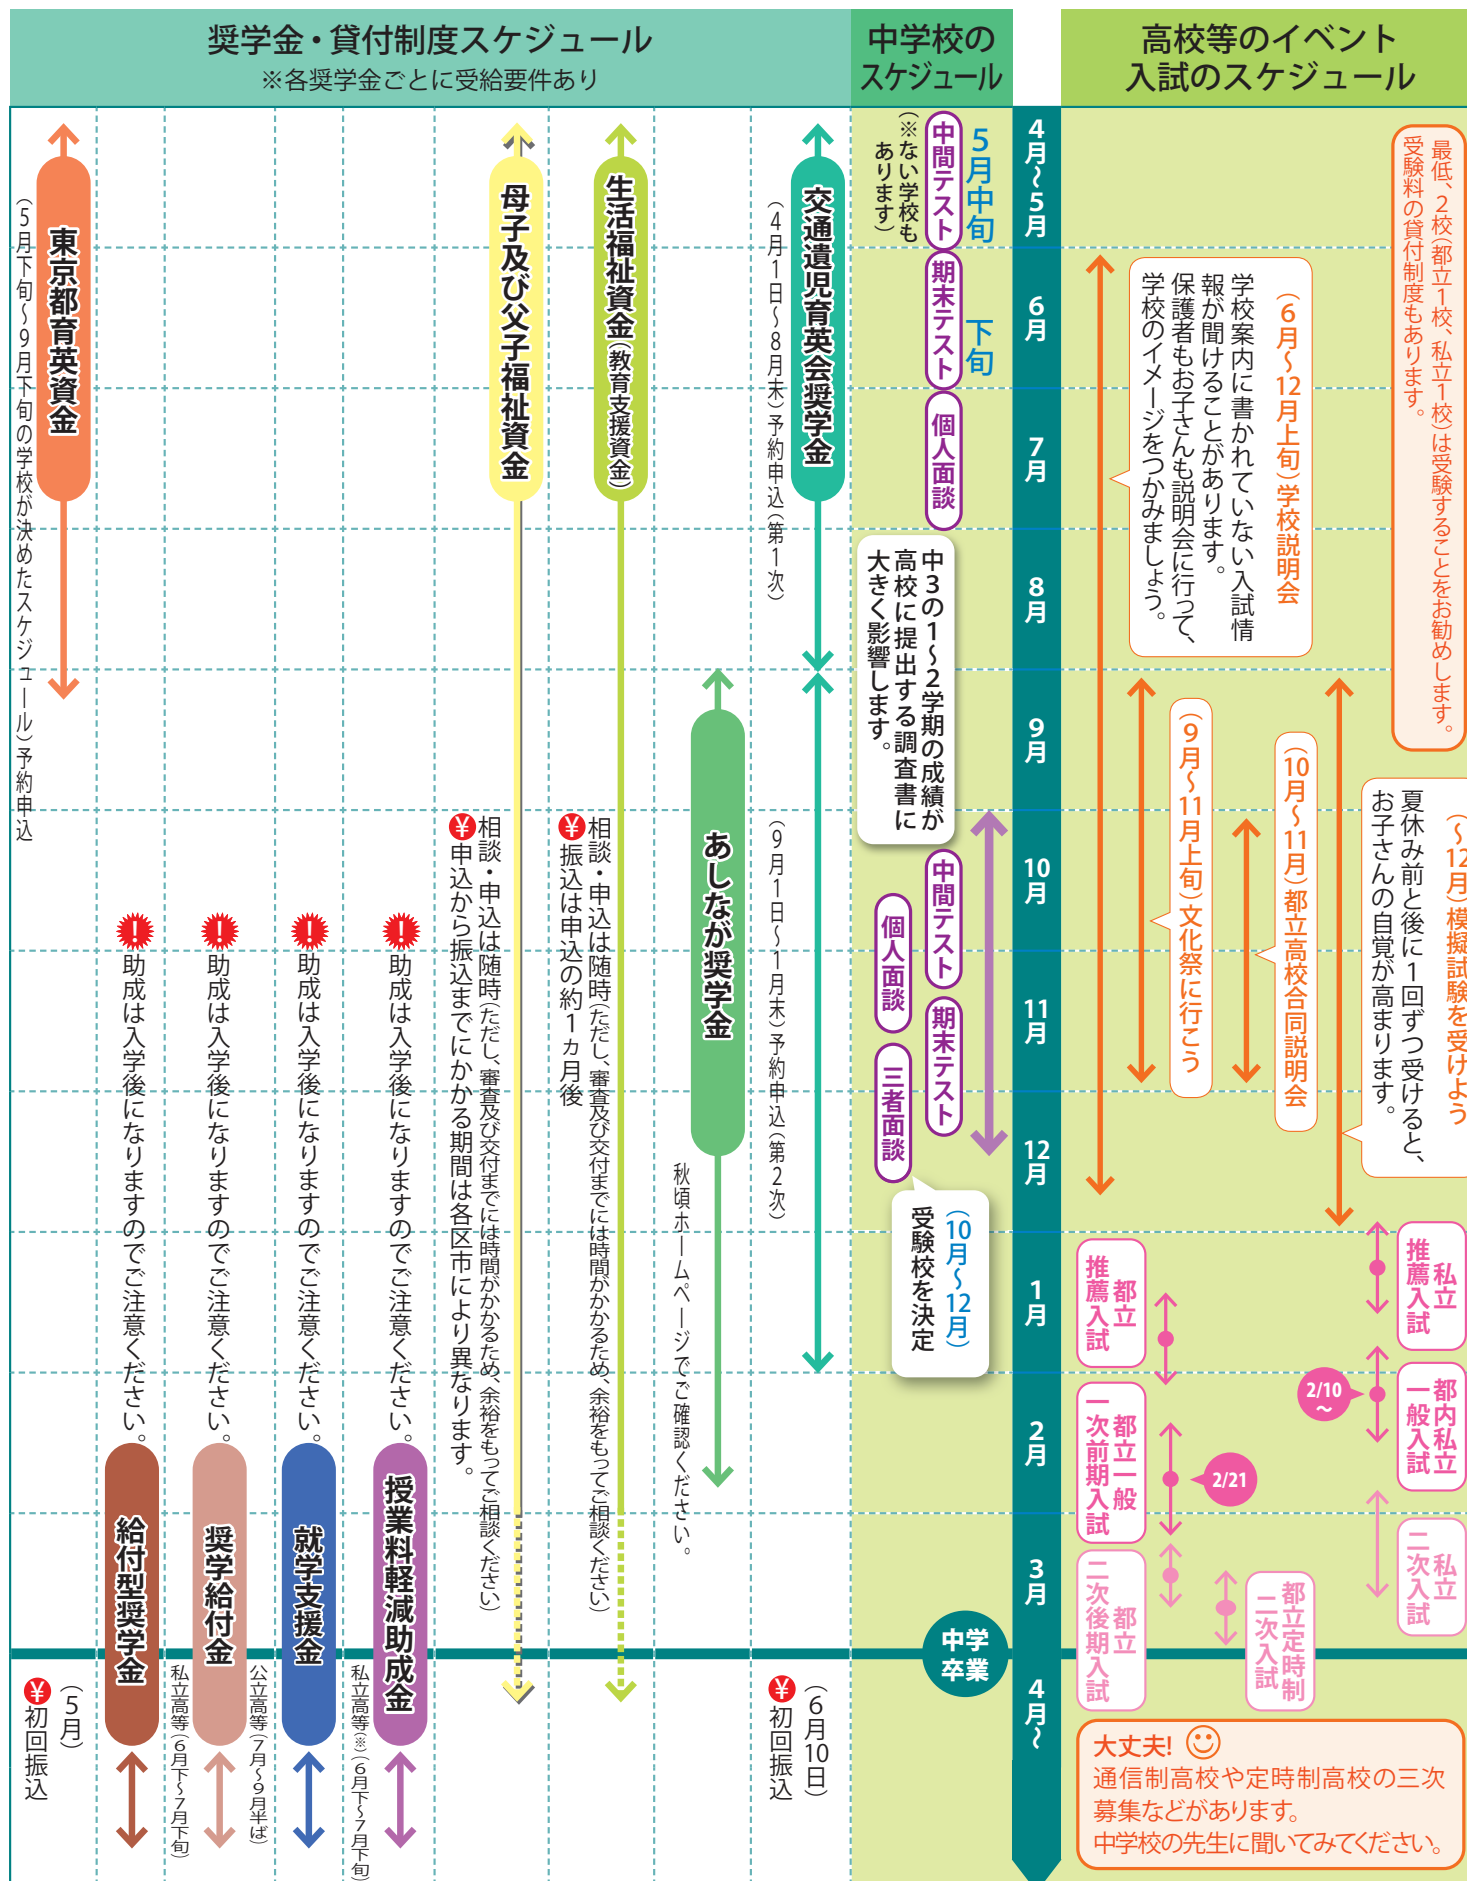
奨学金・貸付制度スケジュール
※各奨学金ごとに受給要件あり

中学校のスケジュール

高校等のイベント 入試のスケジュール

4月～5月
6月
7月
8月
9月
10月
11月
12月
1月
2月
3月
4月～

東京都育英資金
(5月下旬～9月下旬の学校が決めたスケジュール)予約申込
(5月)
初回振込

母子及び父子福祉資金
相談・申込は随時(ただし、審査及び交付までには時間がかかるため、余裕をもってご相談ください)
申込から振込までにかかる期間は各区市により異なります。

生活福祉資金(教育支援資金)
相談・申込は随時(ただし、審査及び交付までには時間がかかるため、余裕をもってご相談ください)
振込は申込の約1カ月後

あしなが奨学金
秋頃ホームページでご確認ください。

交通遺児育英会奨学金
(4月1日～8月末)予約申込(第1次)
(9月1日～1月末)予約申込(第2次)
(6月10日)
初回振込

助成は入学後になりますのでご注意ください。
給付型奨学金
(5月)

助成は入学後になりますのでご注意ください。
奨学給付金
私立高等(6月下～7月下旬)
公立高等(7月～9月半ば)

助成は入学後になりますのでご注意ください。
就学支援金

助成は入学後になりますのでご注意ください。
授業料軽減助成金
私立高等(※)(6月下～7月下旬)

5月中旬
中間テスト
(※ない学校もあります)
下旬
期末テスト
個人面談
中3の1～2学期の成績が高校に提出する調査書に大きく影響します。
中間テスト
個人面談
期末テスト
三者面談
(10月～12月)
受験校を決定
中学卒業

最低、2校(都立1校、私立1校)は受験することをお勧めします。受験料の貸付制度もあります。
(6月～12月上旬)学校説明会
学校案内に書かれていない入試情報が聞けることがあります。保護者もお子さんも説明会に行って、学校のイメージをつかみましょう。
(9月～11月上旬)文化祭に行こう
(10月～11月)都立高校合同説明会
(～12月)模擬試験を受けよう
夏休み前と後に1回ずつ受けると、お子さんの自覚が高まります。
都立推薦入試
私立推薦入試
2/10～
都内私立一般入試
都立一般一次前期入試
2/21
私立二次入試
都立二次後期入試
都立定時制二次入試

大丈夫!
通信制高校や定時制高校の三次募集などがあります。
中学校の先生に聞いてみてください。